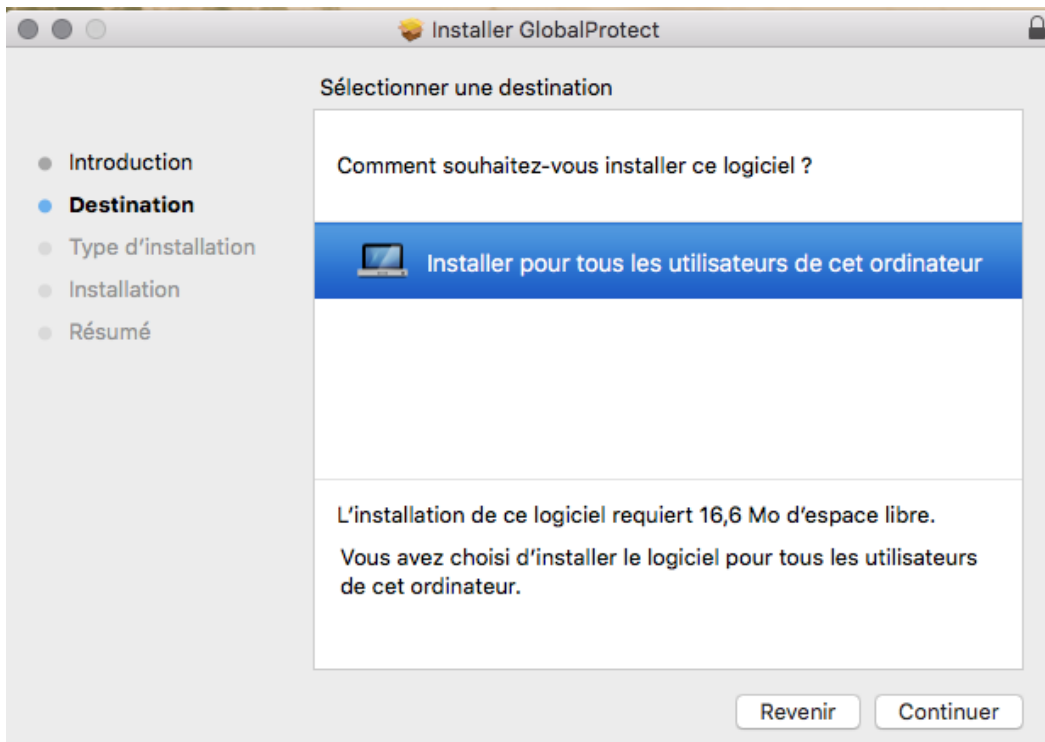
Installer GlobalProtect

Sélectionner une destination

Introduction
Destination
Type d'installation
Installation
Résumé

Comment souhaitez-vous installer ce logiciel ?

Installer pour tous les utilisateurs de cet ordinateur

L'installation de ce logiciel requiert 16,6 Mo d'espace libre.

Vous avez choisi d'installer le logiciel pour tous les utilisateurs de cet ordinateur.

Revenir
Continuer